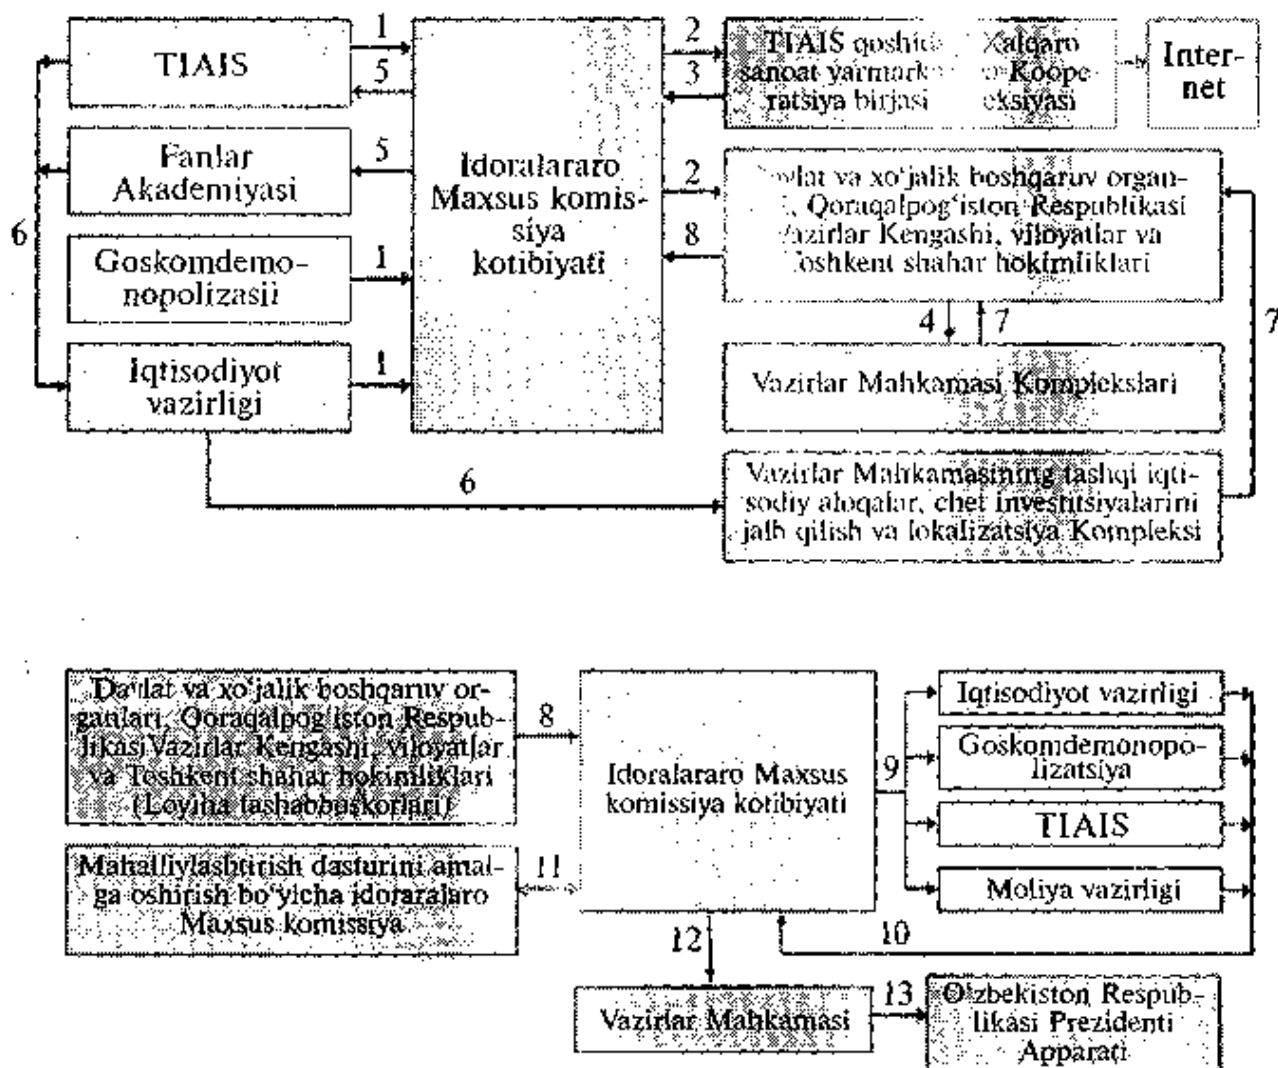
TIAIS

1

5

Idoralararo Maxsus komissiya kotibiyati

2

3

TIAIS qoshida sanoat yarmarka-Kooperatsiya birjasi

Xalqaro eksiyasi

Internet

Fanlar Akademiyasi

5

2

8

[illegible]vlat va xo'jalik boshqaruv organ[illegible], Qoraqalpog'iston Respublikasi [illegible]azirlar Kengashi, viloyatlar va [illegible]oshkent shahar hokimliklari

6

Goskomdemonopolizasii

1

4

7

7

Iqtisodiyot vazirligi

1

Vazirlar Mahkamasi Komplekslari

6

Vazirlar Mahkamasining tashqi iqtisodiy aloqalar, chet investitsiyalarini jalb qilish va lokalizatsiya Kompleksi

Davlat va xo'jalik boshqaruv organlari, Qoraqalpog'iston Respublikasi Vazirlar Kengashi, viloyatlar va Toshkent shahar hokimliklari (Loyiha tashabbuskorlari)

8

Idoralararo Maxsus komissiya kotibiyati

9

Iqtisodiyot vazirligi

Goskomdemonopolizatsiya

TIAIS

Moliya vazirligi

Mahalliylashtirish dasturini amalga oshirish bo'yicha idoralararo Maxsus komissiya

11

10

12

Vazirlar Mahkamasi

13

O'zbekiston Respublikasi Prezidenti Apparati